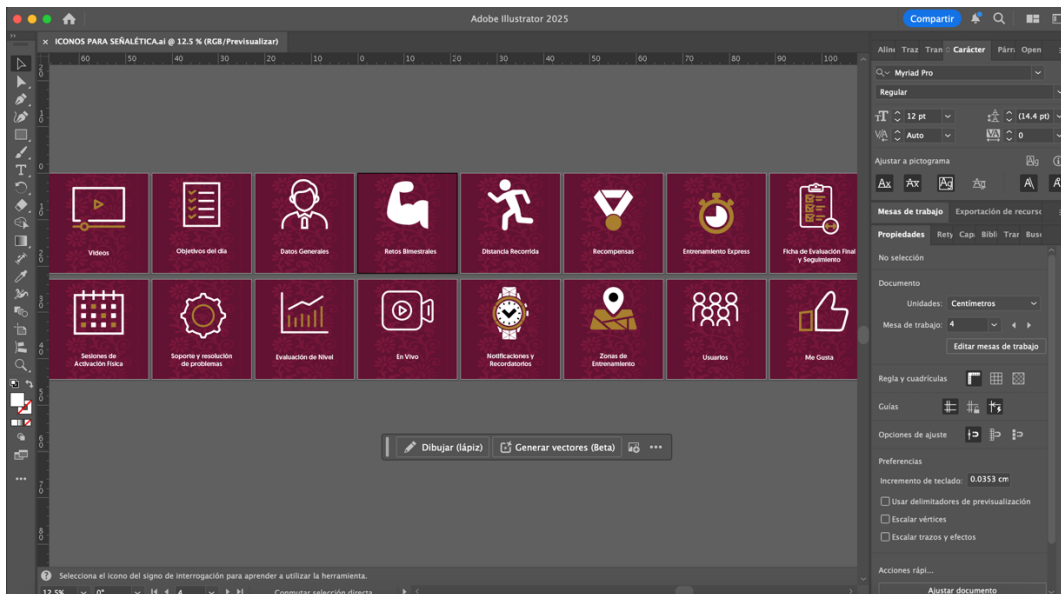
Adobe Illustrator 2025

Compartir

ICONOS PARA SEÑALÉTICA.ai @ 12.5 % (RGB/Previsualizar)

60 50 40 30 20 10 0 10 20 30 40 50 60 70 80 90 100

Videos

Objetivos del día

Datos Generales

Retos Bimestrales

Distancia Recorrida

Recompensas

Entrenamiento Express

Ficha de Evaluación Final y Seguimiento

Sesiones de Activación Física

Soporte y resolución de problemas

Evaluación de Nivel

En Vivo

Notificaciones y Recordatorios

Zonas de Entrenamiento

Usuarios

Me Gusta

Dibujar (lápiz)

Generar vectores (Beta)

Selecciona el icono del signo de interrogación para aprender a utilizar la herramienta.

12.5%

0°

4

Conmutar selección directa

Aline Traz Tran Carácter Párr Open

Myriad Pro

Regular

12 pt

(14,4 pt)

Auto

0

Ajustar a pictograma

Mesas de trabajo Exportación de recurso

Propiedades Rety Capa Bibli Trar Busc

No selección

Documento

Unidades: Centímetros

Mesa de trabajo: 4

Editar mesas de trabajo

Regla y cuadrículas

Guías

Opciones de ajuste

Preferencias

Incremento de teclado: 0.0353 cm

Usar delimitadores de previsualización

Escalar vértices

Escalar trazos y efectos

Acciones rápi...

Ajustar documento